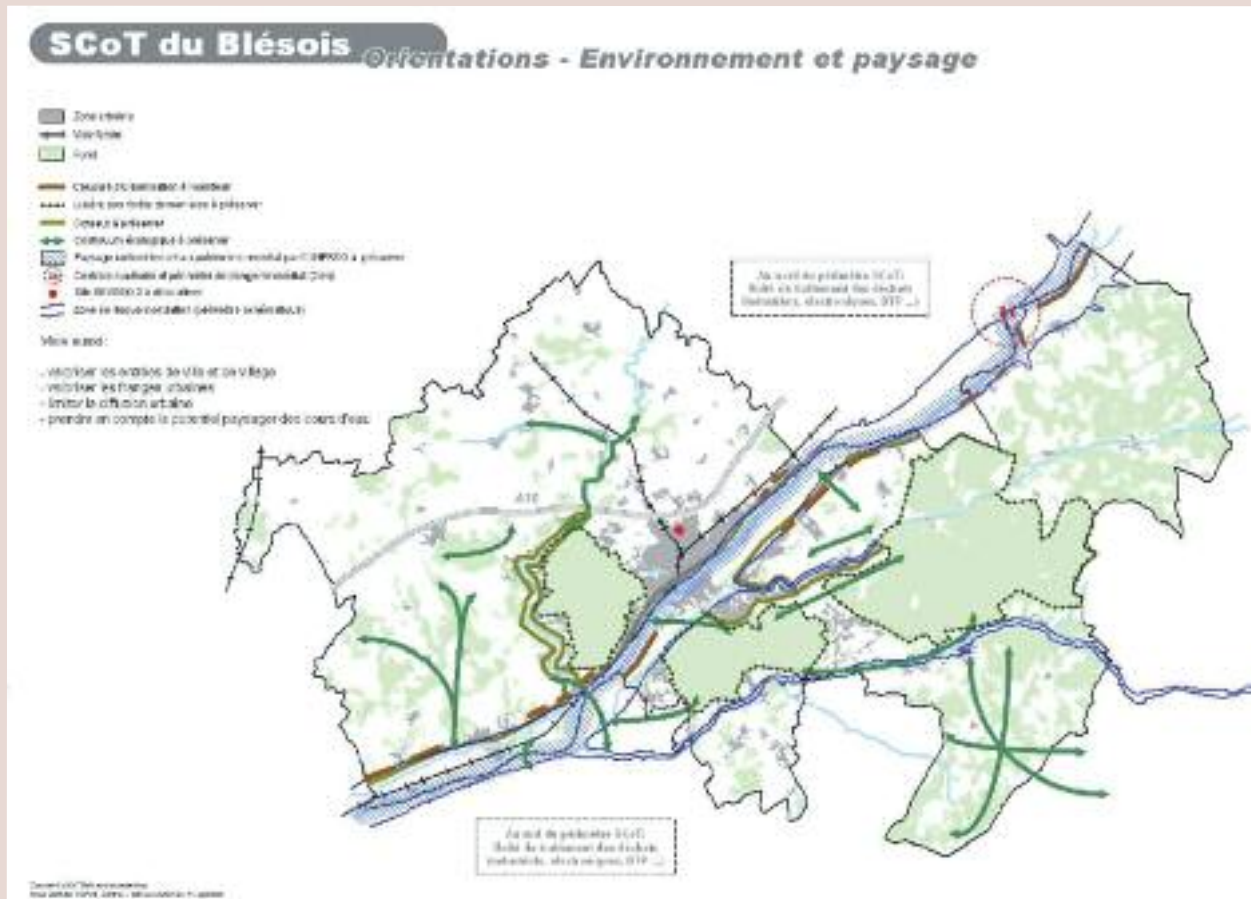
SCoT du Blésois Orientations - Environnement et paysage

Zone urbaine
Voie ferrée
Forêt

Coupure d'urbanisation à maintenir
Lisière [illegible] à préserver
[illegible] à préserver
Continuum écologique à préserver
Paysage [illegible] à préserver
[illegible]
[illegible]
Zone de risque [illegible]

Vous aussi :

- valoriser les entrées de ville et de village
- valoriser les franges urbaines
- limiter la diffusion urbaine
- prendre en compte le potentiel paysager des cours d'eau

Au nord du périmètre SCoT : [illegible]

A10

Au sud du périmètre SCoT : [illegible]

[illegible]